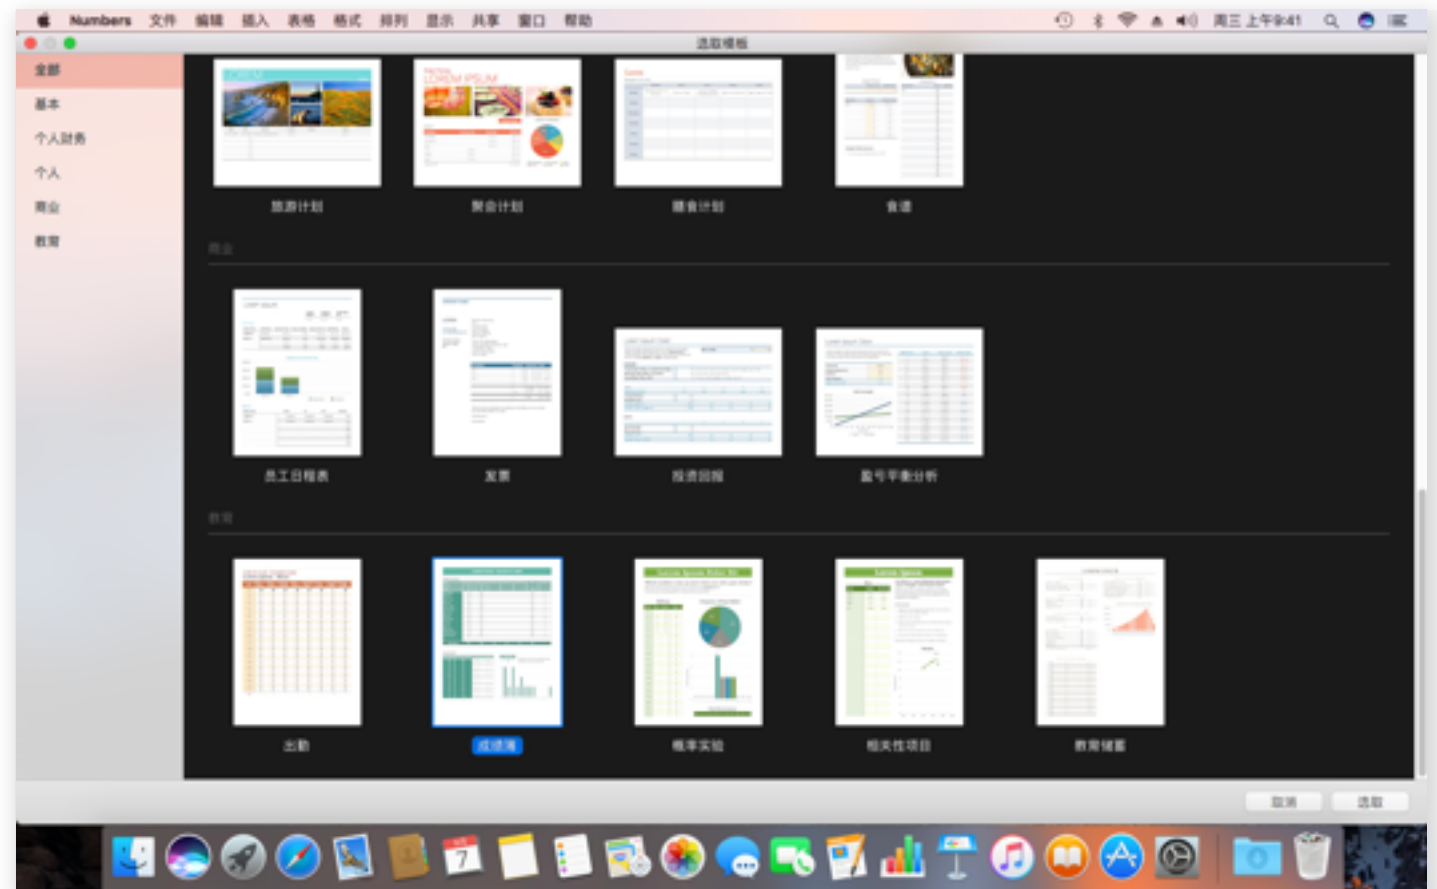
Numbers 文件 编辑 插入 表格 格式 排列 显示 共享 窗口 帮助

周三 上午9:41

选取模板

全部
基本
个人财务
个人
商业
教育

旅游计划
聚会计划
膳食计划
食谱

商业

员工日程表
发票
投资回报
盈亏平衡分析

教育

出勤
成绩簿
概率实验
相关性项目
教育储蓄

取消
选取